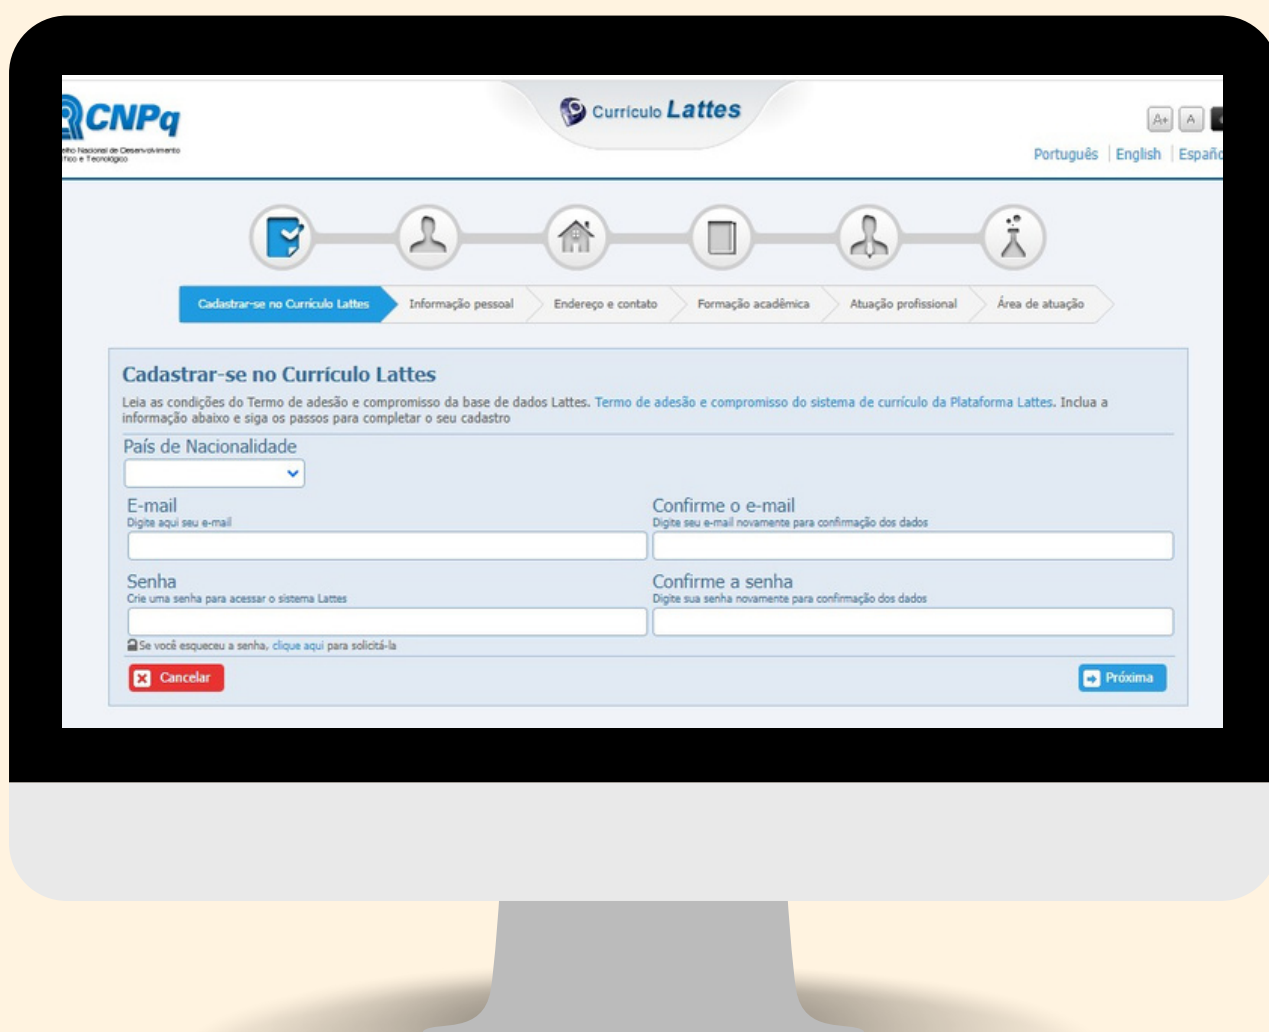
CNPq
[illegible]lho Nacional de Desenvolvimento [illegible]fico e Tecnológico

Currículo Lattes

A+ A

Português | English | Españ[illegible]

Cadastrar-se no Currículo Lattes
Informação pessoal
Endereço e contato
Formação acadêmica
Atuação profissional
Área de atuação

Cadastrar-se no Currículo Lattes

Leia as condições do Termo de adesão e compromisso da base de dados Lattes. Termo de adesão e compromisso do sistema de currículo da Plataforma Lattes. Inclua a informação abaixo e siga os passos para completar o seu cadastro

País de Nacionalidade

E-mail
Digite aqui seu e-mail

Confirme o e-mail
Digite seu e-mail novamente para confirmação dos dados

Senha
Crie uma senha para acessar o sistema Lattes

Confirme a senha
Digite sua senha novamente para confirmação dos dados

Se você esqueceu a senha, clique aqui para solicitá-la

Cancelar

Próxima